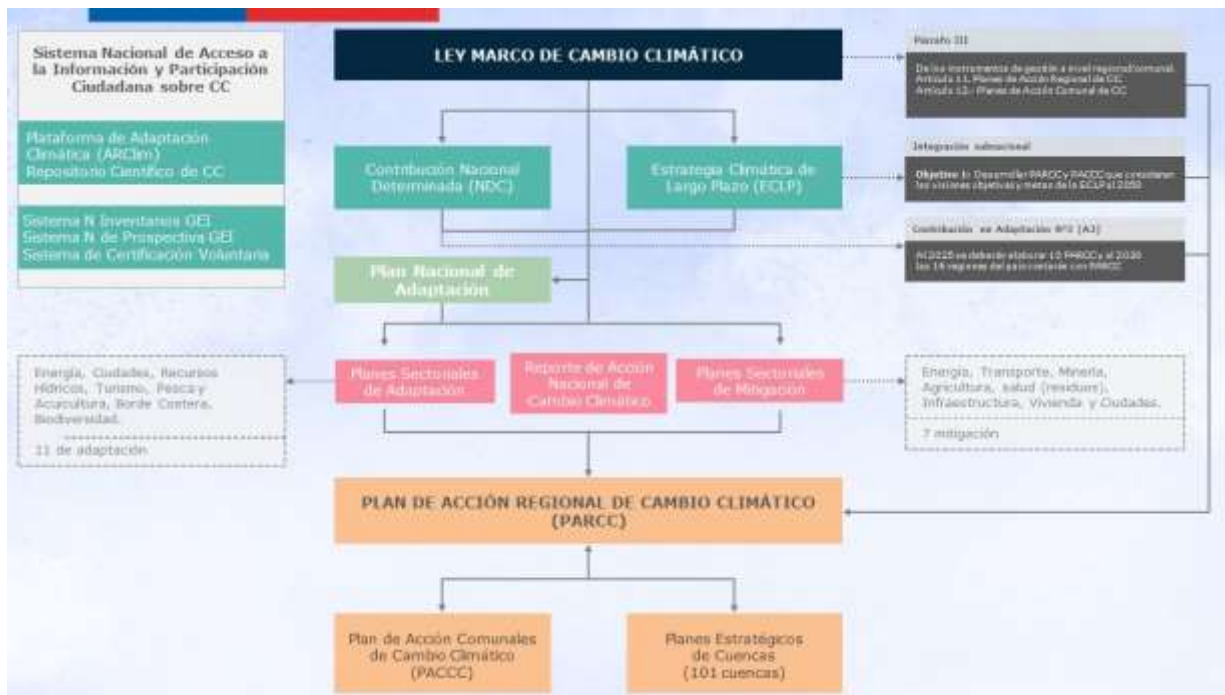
Sistema Nacional de Acceso a la Información y Participación Ciudadana sobre CC

Plataforma de Adaptación Climática (ARClim)
Repositorio Científico de CC

Sistema N Inventarios GEI
Sistema N de Prospectiva GEI
Sistema de Certificación Voluntaria

LEY MARCO DE CAMBIO CLIMÁTICO

Párrafo III

De los instrumentos de gestión a nivel regional/comunal.
Artículo 11.- Planes de Acción Regional de CC
Artículo 12.- Planes de Acción Comunal de CC

Contribución Nacional Determinada (NDC)

Estrategia Climática de Largo Plazo (ECLP)

Integración subnacional

Objetivo 1: Desarrollar PARCC y PACCC que consideren las visiones objetivas y metas de la ECLP al 2050

Contribución en Adaptación N°3 (A3)

Al 2025 se deberán elaborar 10 PARCC y al 2030 las 16 regiones del país contarán con PARCC

Plan Nacional de Adaptación

Energía, Ciudades, Recursos Hídricos, Turismo, Pesca y Acuicultura, Borde Costero, Biodiversidad.

11 de adaptación

Planes Sectoriales de Adaptación

Reporte de Acción Nacional de Cambio Climático

Planes Sectoriales de Mitigación

Energía, Transporte, Minería, Agricultura, salud (residuos), Infraestructura, Vivienda y Ciudades.

7 mitigación

PLAN DE ACCIÓN REGIONAL DE CAMBIO CLIMÁTICO (PARCC)

Plan de Acción Comunales de Cambio Climático (PACCC)

Planes Estratégicos de Cuencas (101 cuencas)